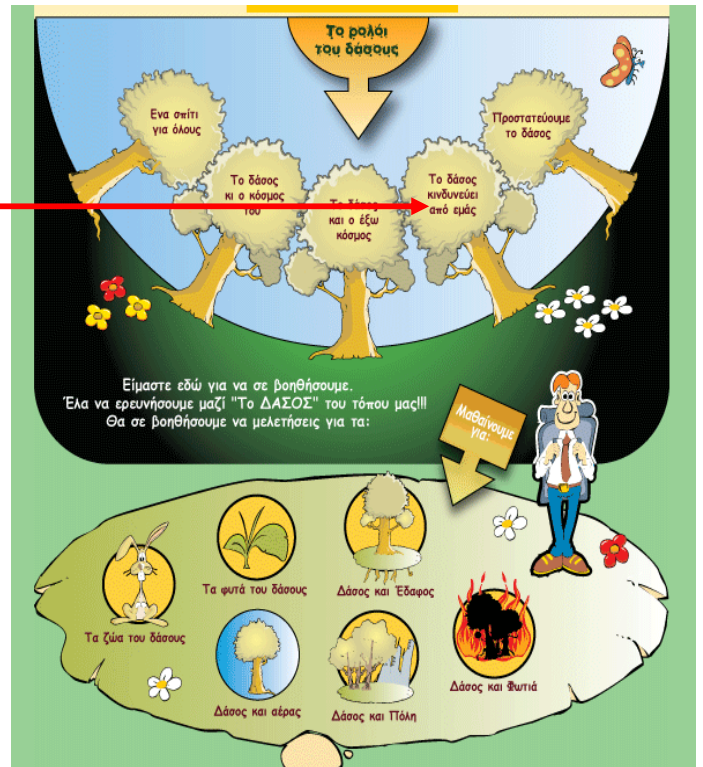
Το ρολόι του δάσους

Ενα σπίτι για όλους

Το δάσος κι ο κόσμος του

Το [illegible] και ο έξω κόσμος

Το δάσος κινδυνεύει από εμάς

Προστατεύουμε το δάσος

Είμαστε εδώ για να σε βοηθήσουμε.
Έλα να ερευνήσουμε μαζί "Το ΔΑΣΟΣ" του τόπου μας!!!
Θα σε βοηθήσουμε να μελετήσεις για τα:

Μαθαίνουμε για:

Τα ζώα του δάσους

Τα φυτά του δάσους

Δάσος και Έδαφος

Δάσος και αέρας

Δάσος και Πόλη

Δάσος και Φωτιά